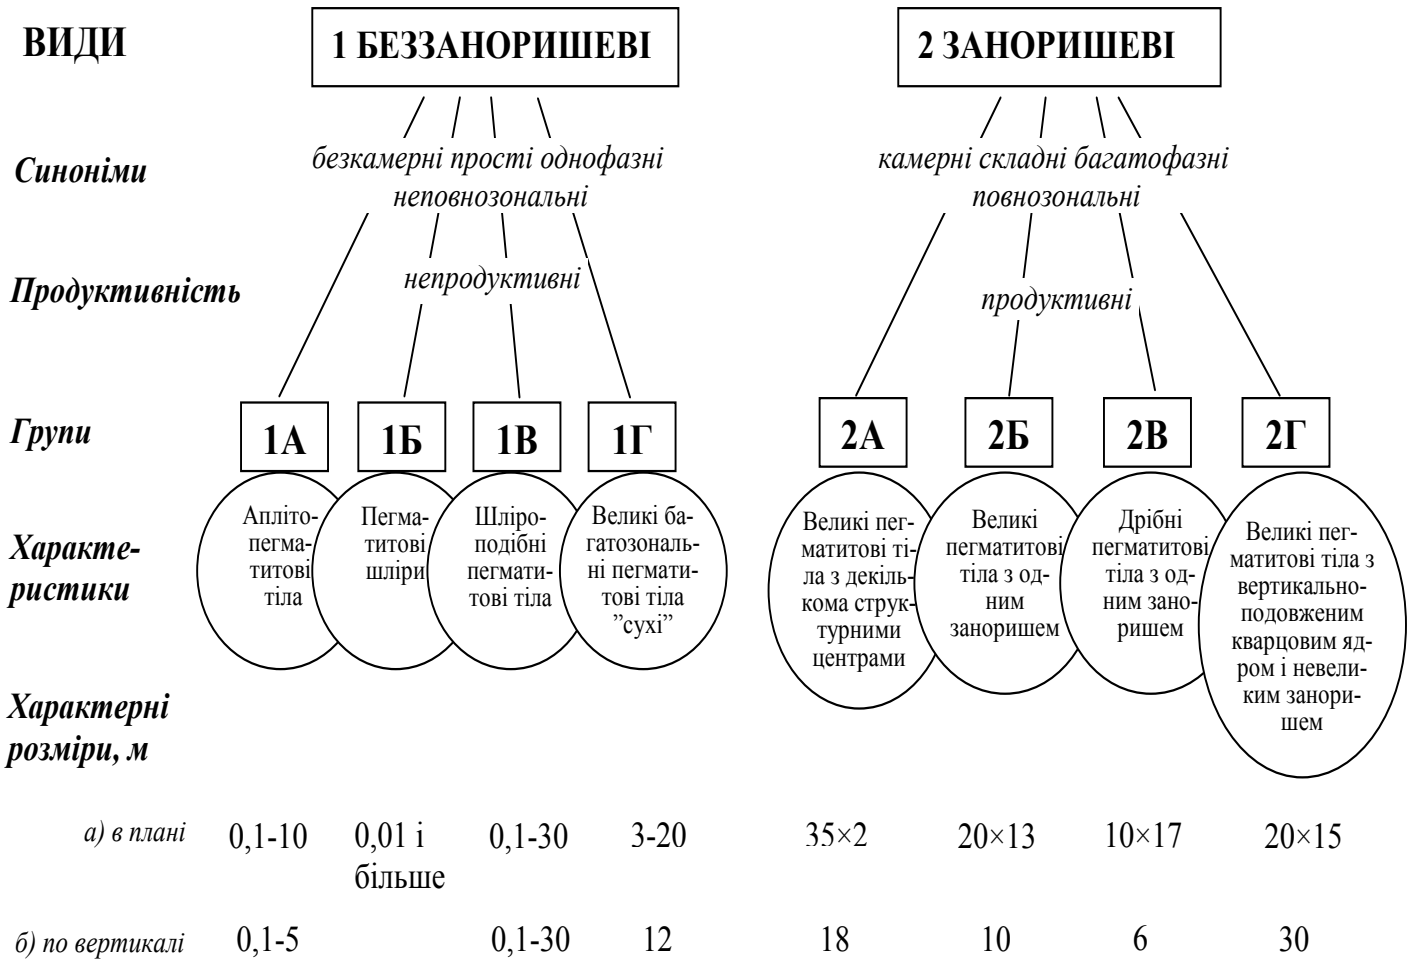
ВИДИ

1 БЕЗЗАНОРИШЕВІ

2 ЗАНОРИШЕВІ

Синоніми

безкамерні прості однофазні неповнозональні

камерні складні багатофазні повнозональні

Продуктивність

непродуктивні

продуктивні

Групи

1А 1Б 1В 1Г 2А 2Б 2В 2Г

Характеристики

Аплітопегматитові тіла

Пегматитові шліри

Шліроподібні пегматитові тіла

Великі багатозональні пегматитові тіла "сухі"

Великі пегматитові тіла з декількома структурними центрами

Великі пегматитові тіла з одним заноришем

Дрібні пегматитові тіла з одним заноришем

Великі пегматитові тіла з вертикально-подовженим кварцовим ядром і невеликим заноришем

Характерні розміри, м

| | | | | | | | | |
|---|---|---|---|---|---|---|---|---|
| а) в плані | 0,1-10 | 0,01 і більше | 0,1-30 | 3-20 | 35×2 | 20×13 | 10×17 | 20×15 |
| б) по вертикалі | 0,1-5 | | 0,1-30 | 12 | 18 | 10 | 6 | 30 |